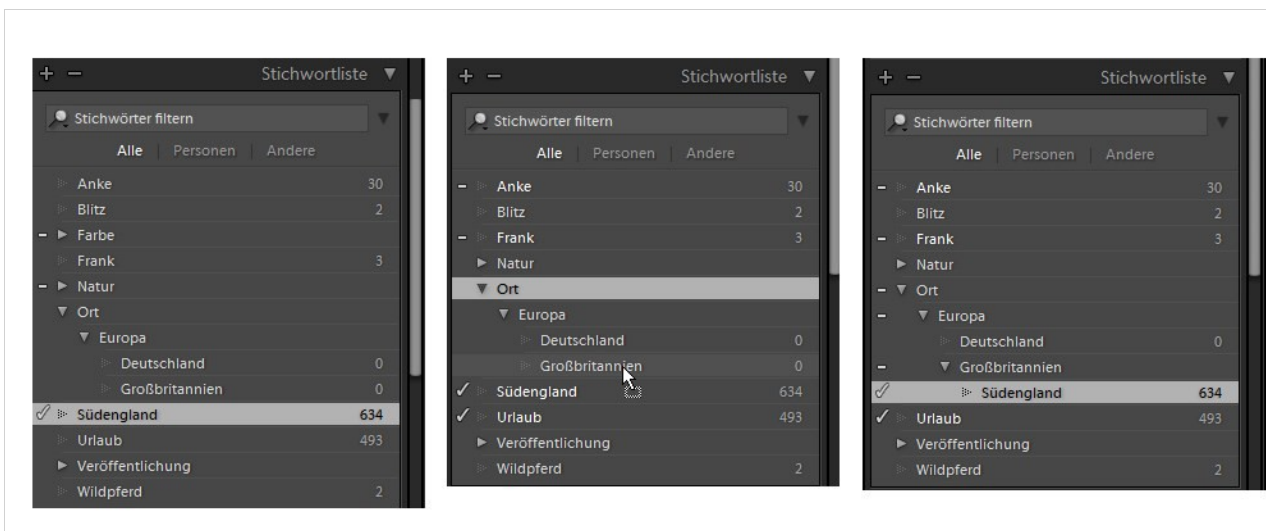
+ −
Stichwortliste

Stichwörter filtern

Alle | Personen | Andere

Anke 30
Blitz 2
− Farbe
Frank 3
− Natur
Ort
Europa
Deutschland 0
Großbritannien 0
Südengland 634
Urlaub 493
Veröffentlichung
Wildpferd 2

+ −
Stichwortliste

Stichwörter filtern

Alle | Personen | Andere

− Anke 30
Blitz 2
− Frank 3
Natur
Ort
Europa
Deutschland 0
Großbritannien 0
✓ Südengland 634
✓ Urlaub 493
Veröffentlichung
Wildpferd 2

+ −
Stichwortliste

Stichwörter filtern

Alle | Personen | Andere

− Anke 30
Blitz 2
− Frank 3
Natur
− Ort
− Europa
Deutschland 0
− Großbritannien
Südengland 634
✓ Urlaub 493
Veröffentlichung
Wildpferd 2